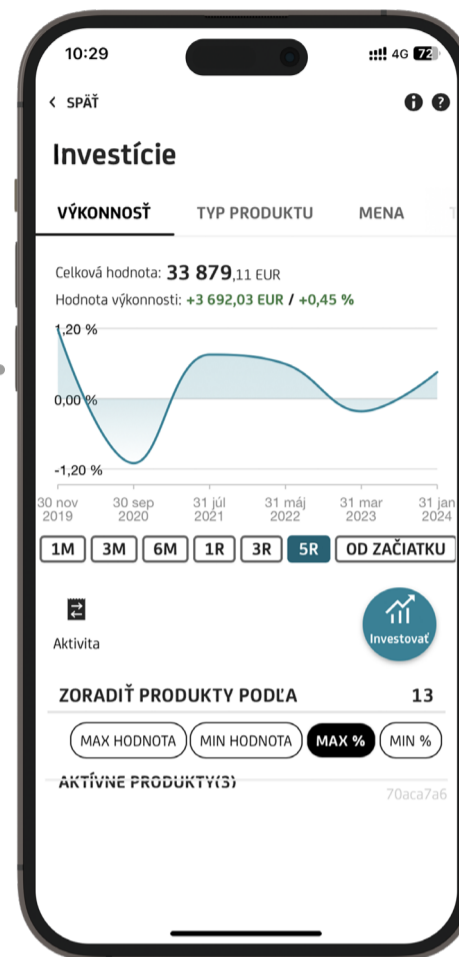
10:29

4G 72

< SPÄŤ

Investície

VÝKONNOSŤ TYP PRODUKTU MENA

Celková hodnota: 33 879,11 EUR

Hodnota výkonnosti: +3 692,03 EUR / +0,45 %

1,20 %

0,00 %

-1,20 %

30 nov 2019 30 sep 2020 31 júl 2021 31 máj 2022 31 mar 2023 31 jan 2024

1M 3M 6M 1R 3R 5R OD ZAČIATKU

Aktivita

Investovať

ZORADIŤ PRODUKTY PODĽA 13

MAX HODNOTA MIN HODNOTA MAX % MIN %

AKTÍVNE PRODUKTY(S)

70aca7a6